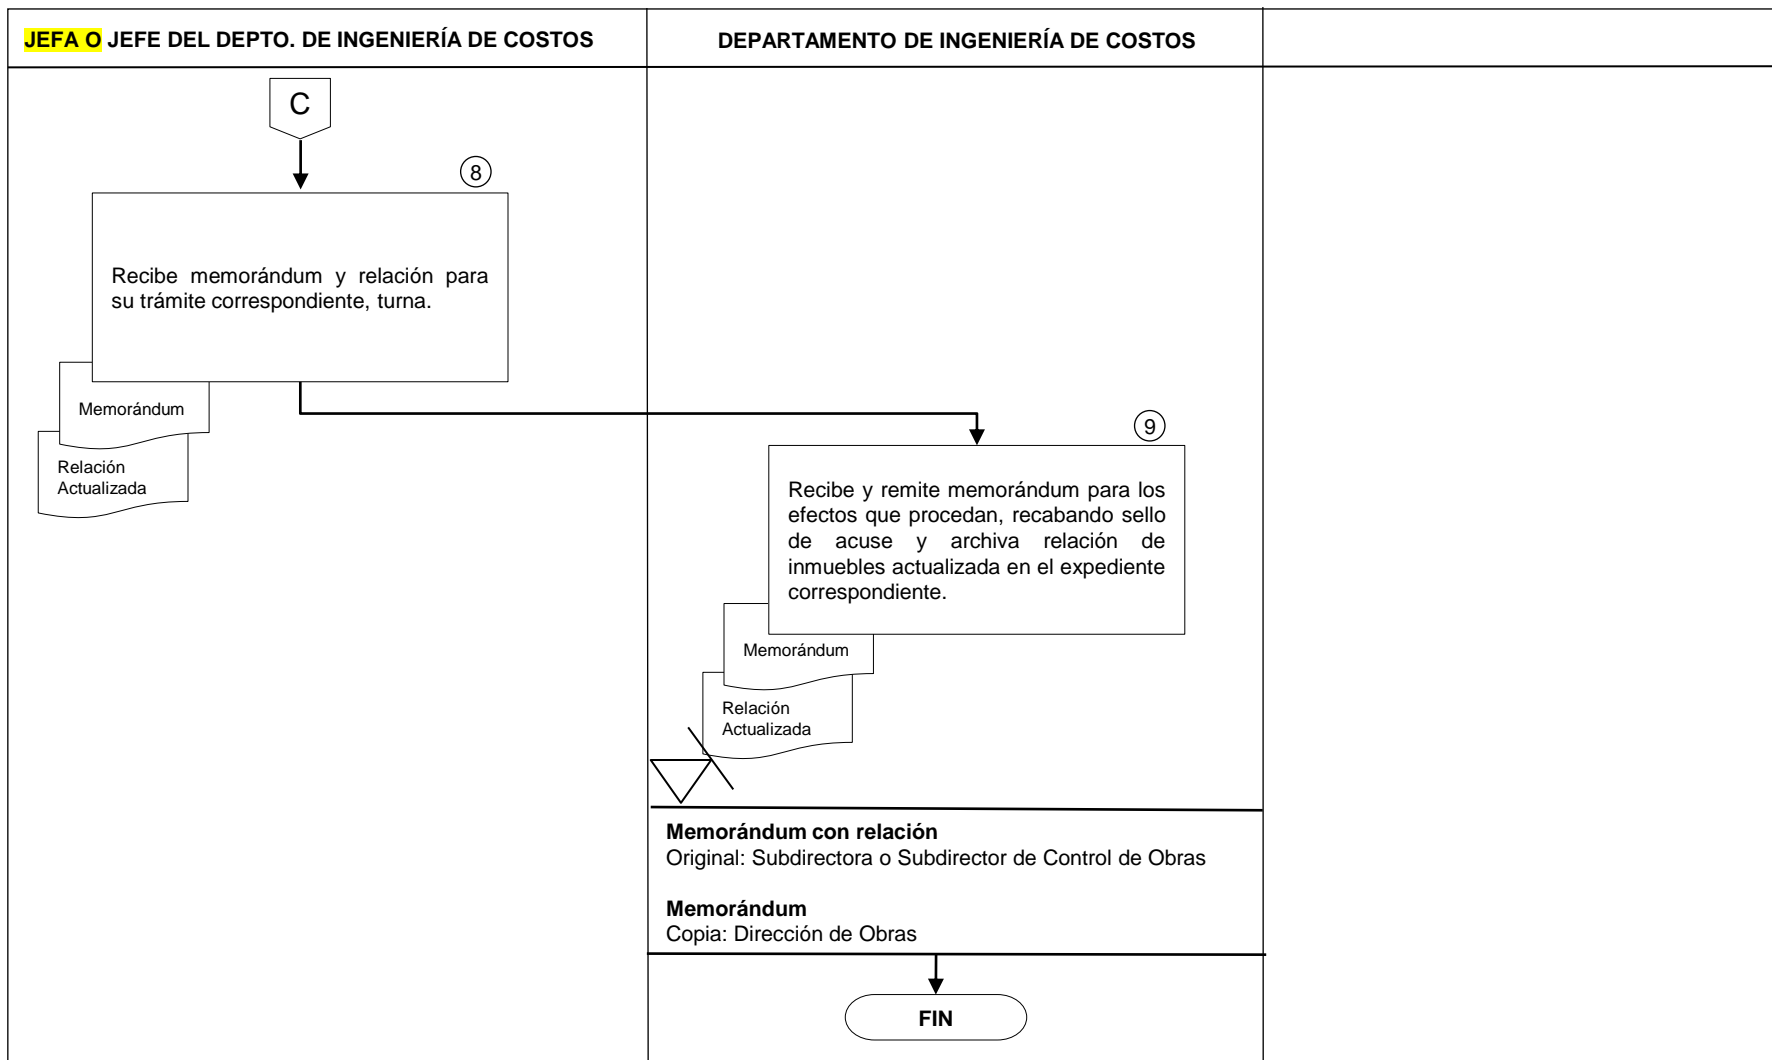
JEFA O JEFE DEL DEPTO. DE INGENIERÍA DE COSTOS

DEPARTAMENTO DE INGENIERÍA DE COSTOS

C

8

Recibe memorándum y relación para su trámite correspondiente, turna.

Memorándum

Relación Actualizada

9

Recibe y remite memorándum para los efectos que procedan, recabando sello de acuse y archiva relación de inmuebles actualizada en el expediente correspondiente.

Memorándum

Relación Actualizada

**Memorándum con relación**
Original: Subdirectora o Subdirector de Control de Obras

**Memorándum**
Copia: Dirección de Obras

FIN